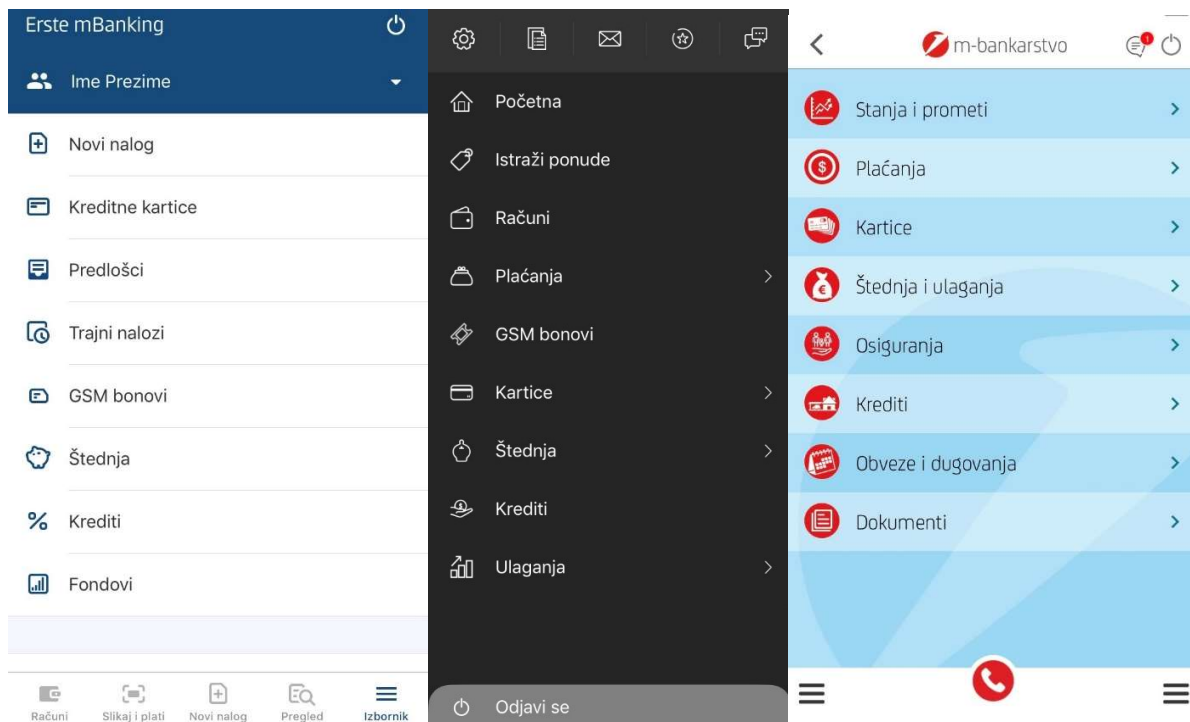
Erste mBanking

Ime Prezime

Novi nalog

Kreditne kartice

Predlošci

Trajni nalozi

GSM bonovi

Štednja

Krediti

Fondovi

Računi | Slikaj i plati | Novi nalog | Pregled | Izbornik

Početna

Istraži ponude

Računi

Plaćanja

GSM bonovi

Kartice

Štednja

Krediti

Ulaganja

Odjavi se

m-bankarstvo

1

Stanja i prometi

Plaćanja

Kartice

Štednja i ulaganja

Osiguranja

Krediti

Obveze i dugovanja

Dokumenti